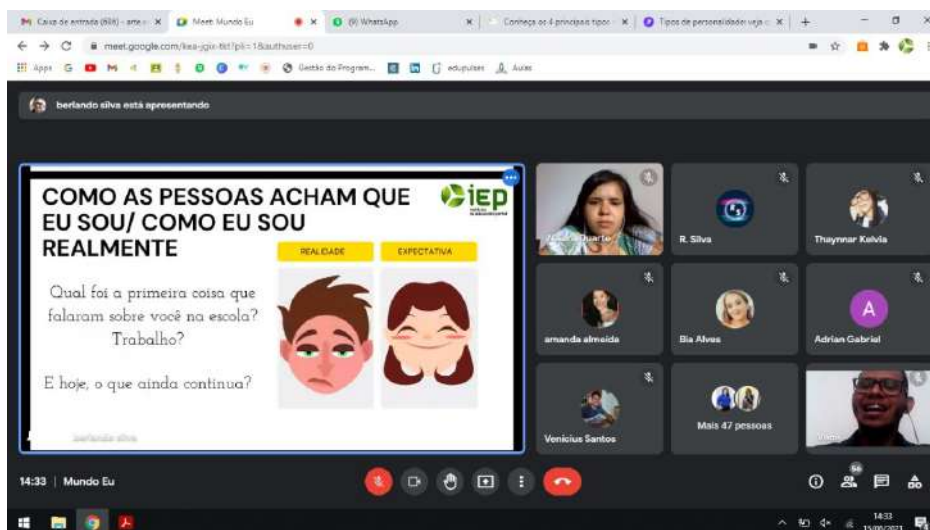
Caixa de entrada (608) - arte | Meet: Mundo Eu | (9) WhatsApp | Conheça os 4 principais tipos | Tipos de personalidade veja | +

meet.google.com/kea-jgix-ttt?pli=1&authuser=0

Apps | Gestão do Program... | edupulses | Aulas

berlando silva está apresentando

COMO AS PESSOAS ACHAM QUE EU SOU/ COMO EU SOU REALMENTE

iep

REALIDADE

EXPECTATIVA

Qual foi a primeira coisa que falaram sobre você na escola? Trabalho?

E hoje, o que ainda continua?

berlando silva

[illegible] Duarte

R. Silva

Thaynnar Kelvia

amanda almeida

Bia Alves

A

Adrian Gabriel

Vinicius Santos

Mais 47 pessoas

Você

14:33 | Mundo Eu

56

14:33
15/09/2021